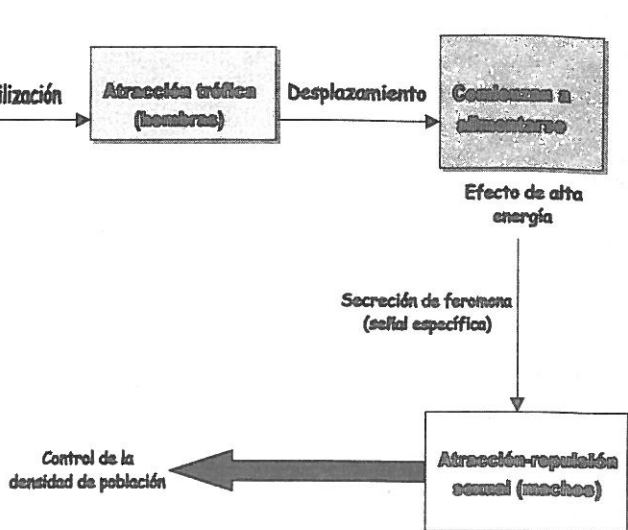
ilización

Atracción trófica (hembras)

Desplazamiento

Comienzan a alimentarse

Efecto de alta energía

Secreción de feromona (señal específica)

Control de la densidad de población

Atracción-repulsión sexual (machos)